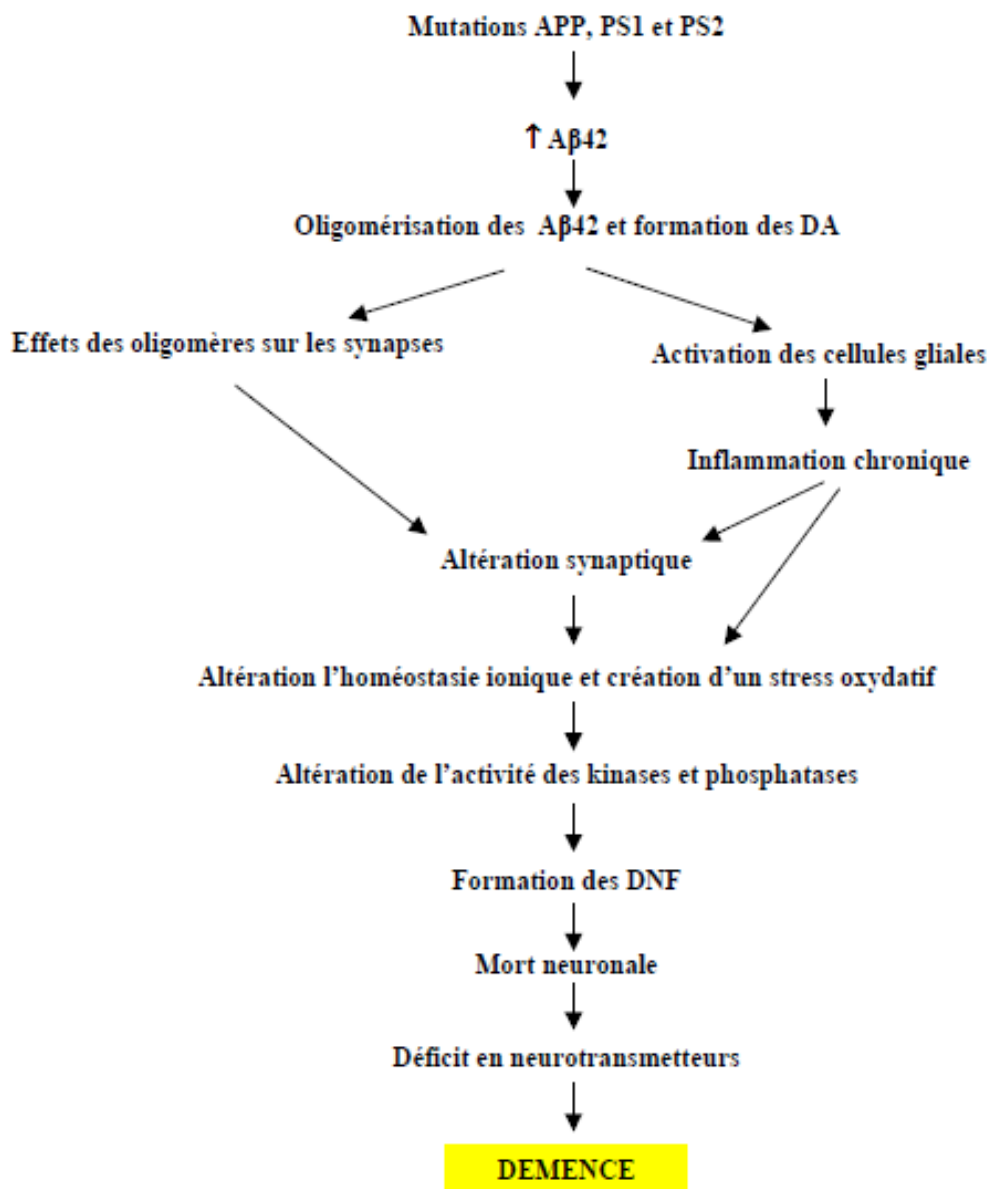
Mutations APP, PS1 et PS2

↑ Aβ42

Oligomérisation des Aβ42 et formation des DA

Effets des oligomères sur les synapses

Activation des cellules gliales

Inflammation chronique

Altération synaptique

Altération l'homéostasie ionique et création d'un stress oxydatif

Altération de l'activité des kinases et phosphatases

Formation des DNF

Mort neuronale

Déficit en neurotransmetteurs

DEMENCE